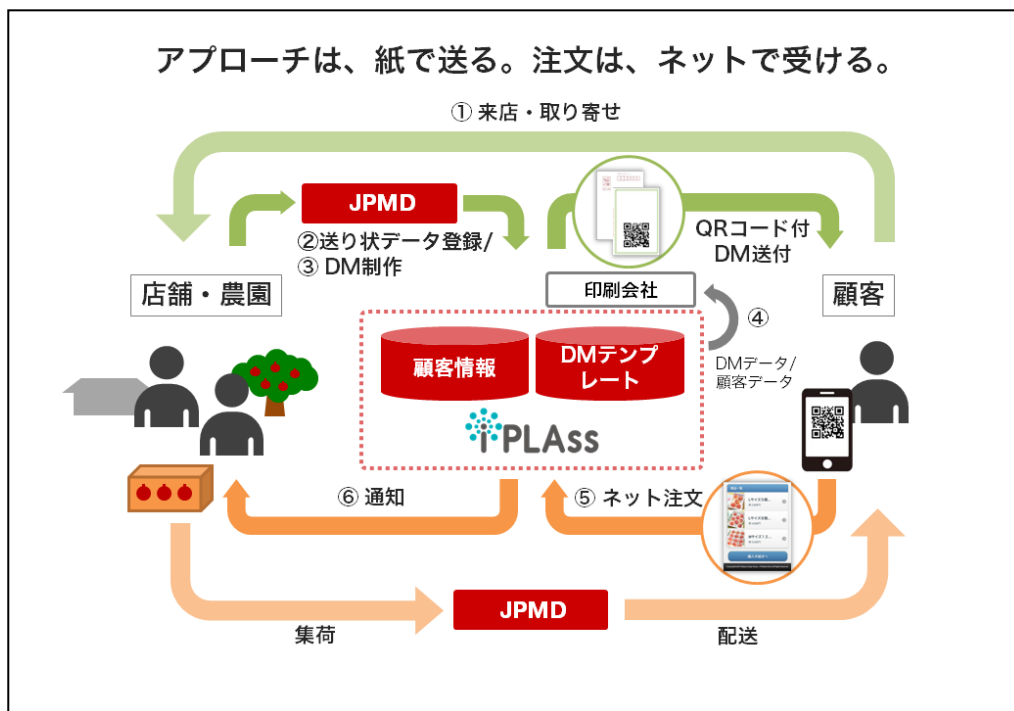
アプローチは、紙で送る。注文は、ネットで受ける。

① 来店・取り寄せ

JPMD

②送り状データ登録/
③ DM制作

QRコード付
DM送付

店舗・農園

印刷会社

顧客

④

顧客情報

DMテンプレート

DMデータ/
顧客データ

PLAss

⑥ 通知

⑤ ネット注文

JPMD

集荷

配送